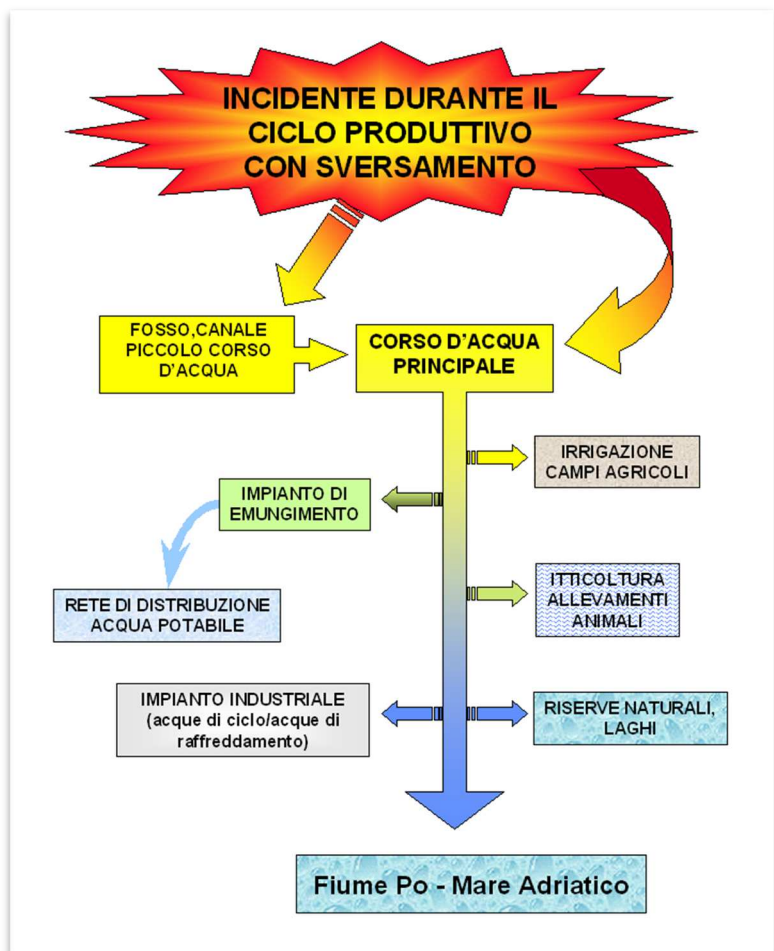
INCIDENTE DURANTE IL CICLO PRODUTTIVO CON SVERSAMENTO

FOSSO,CANALE PICCOLO CORSO D'ACQUA

CORSO D'ACQUA PRINCIPALE

IRRIGAZIONE CAMPI AGRICOLI

IMPIANTO DI EMUNGIMENTO

RETE DI DISTRIBUZIONE ACQUA POTABILE

ITTICOLTURA ALLEVAMENTI ANIMALI

IMPIANTO INDUSTRIALE (acque di ciclo/acque di raffreddamento)

RISERVE NATURALI, LAGHI

Fiume Po - Mare Adriatico